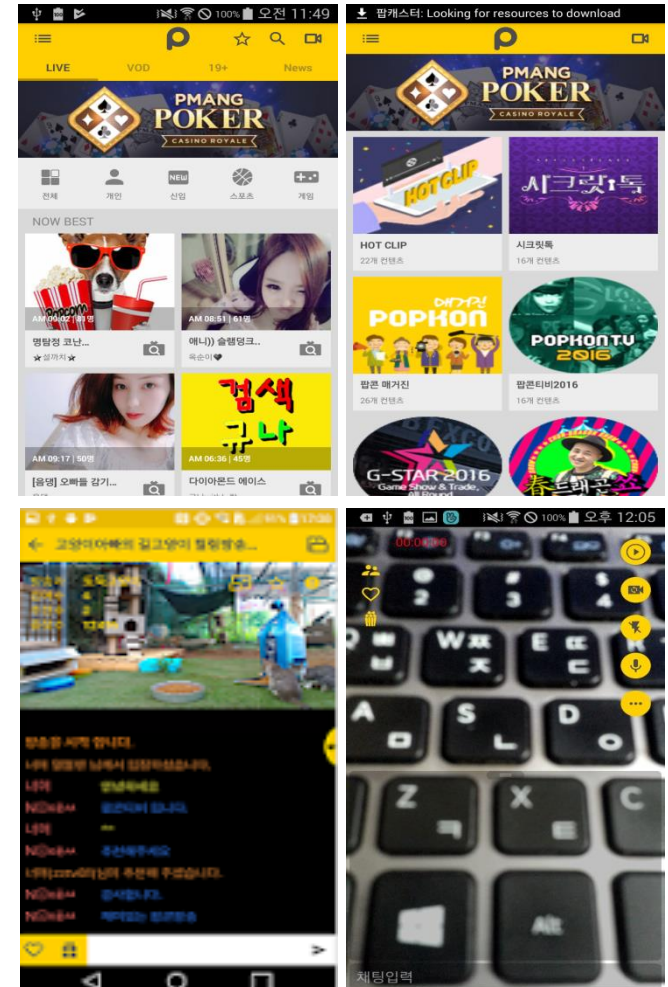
100% 오전 11:49

LIVE
VOD
19+
News

PMANG POKER
CASINO ROYALE

전체
개인
NEW 신입
스포츠
게임

NOW BEST

AM 09:02 | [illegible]명
명탐정 코난...
★설까치★

AM 08:51 | 61명
애니)) 슬램덩크...
옥순이♥

AM 09:17 | 50명
[음명] 오빠들 감기...

검색 규나
AM 06:36 | 45명
다이아몬드 에이스

팝캐스터: Looking for resources to download

PMANG POKER
CASINO ROYALE

HOT CLIP
HOT CLIP
22개 컨텐츠

시크릿톡
시크릿톡
16개 컨텐츠

매거진 POPKON
팝콘 매거진
26개 컨텐츠

POPKON TV 2016
팝콘티비2016
16개 컨텐츠

G-STAR 2016
Game Show & Trade, All Round

고양이아빠의 길고양이 힐링방송...

방송을 시작 합니다.
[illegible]
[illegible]
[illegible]
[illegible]
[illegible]

오후 12:05
00:04:08
채팅입력